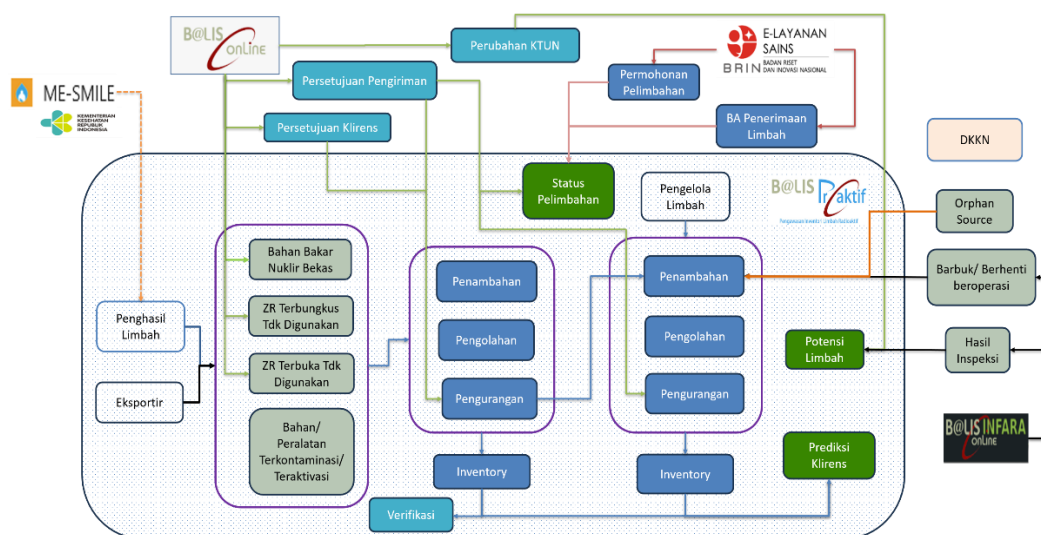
ME-SMILE

KEMENTERIAN KESEHATAN REPUBLIK INDONESIA

B@LIS OnLine

Perubahan KTUN

E-LAYANAN SAINS

BRIN BADAN RISET DAN INOVASI NASIONAL

Persetujuan Pengiriman

Permohonan Pelimbahan

BA Penerimaan Limbah

Persetujuan Klirens

DKKN

Status Pelimbahan

Pengelola Limbah

B@LIS Praktif

Pengawasan Inventori Limbah Radioaktif

Orphan Source

Bahan Bakar Nuklir Bekas

Penambahan

Penambahan

Barbuk/ Berhenti beroperasi

ZR Terbungkus Tdk Digunakan

Penghasil Limbah

Pengolahan

Pengolahan

Potensi Limbah

Hasil Inspeksi

ZR Terbuka Tdk Digunakan

Eksportir

Pengurangan

Pengurangan

Bahan/ Peralatan Terkontaminasi/ Teraktivasi

B@LIS INFARA OnLine

Prediksi Klirens

Inventory

Inventory

Verifikasi